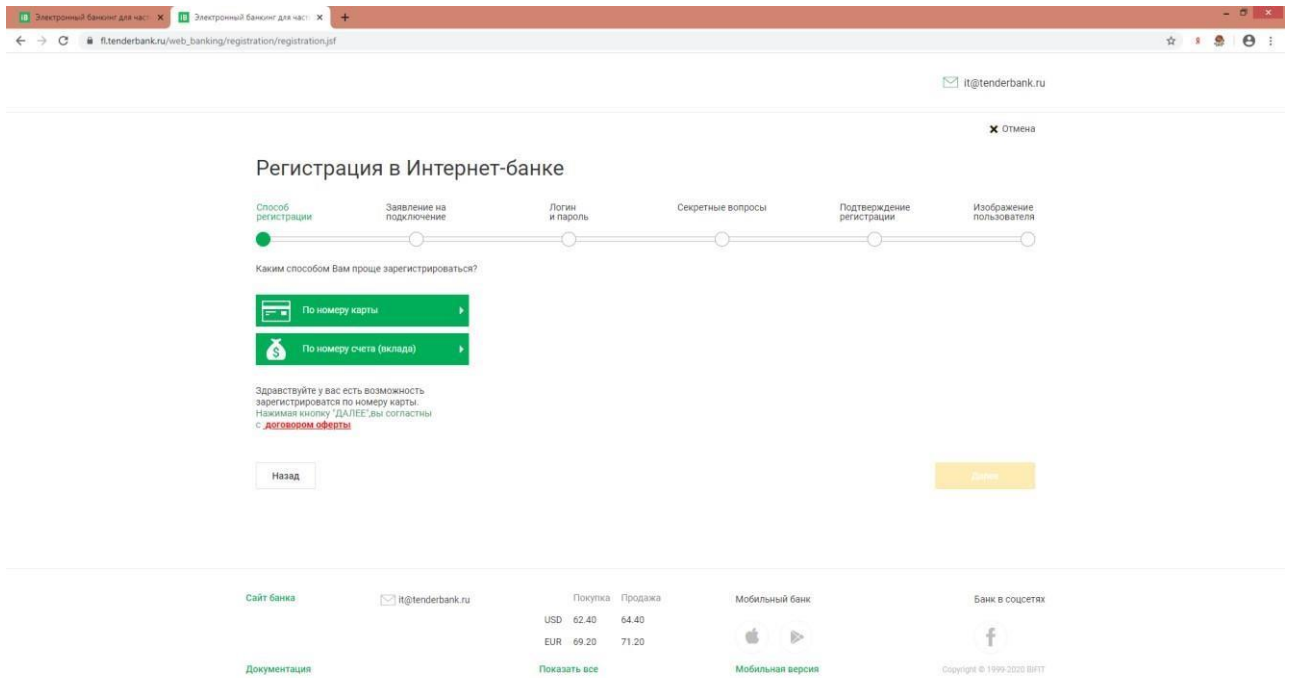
Электронный банкинг для част ×
Электронный банкинг для част ×
+
fl.tenderbank.ru/web_banking/registration/registration.jsf

it@tenderbank.ru

Отмена

Регистрация в Интернет-банке

Способ регистрации
Заявление на подключение
Логин и пароль
Секретные вопросы
Подтверждение регистрации
Изображение пользователя

Каким способом Вам проще зарегистрироваться?

По номеру карты

По номеру счета (вклада)

Здравствуйте у вас есть возможность зарегистрироватся по номеру карты.
Нажимая кнопку "ДАЛЕЕ",вы согластны с договором оферты

Назад

Далее

Сайт банка

it@tenderbank.ru

| | Покупка | Продажа |
|---|---|---|
| USD | 62.40 | 64.40 |
| EUR | 69.20 | 71.20 |

Мобильный банк

Банк в соцсетях

Документация

Показать все

Мобильная версия

Copyright © 1999-2020 БИТ